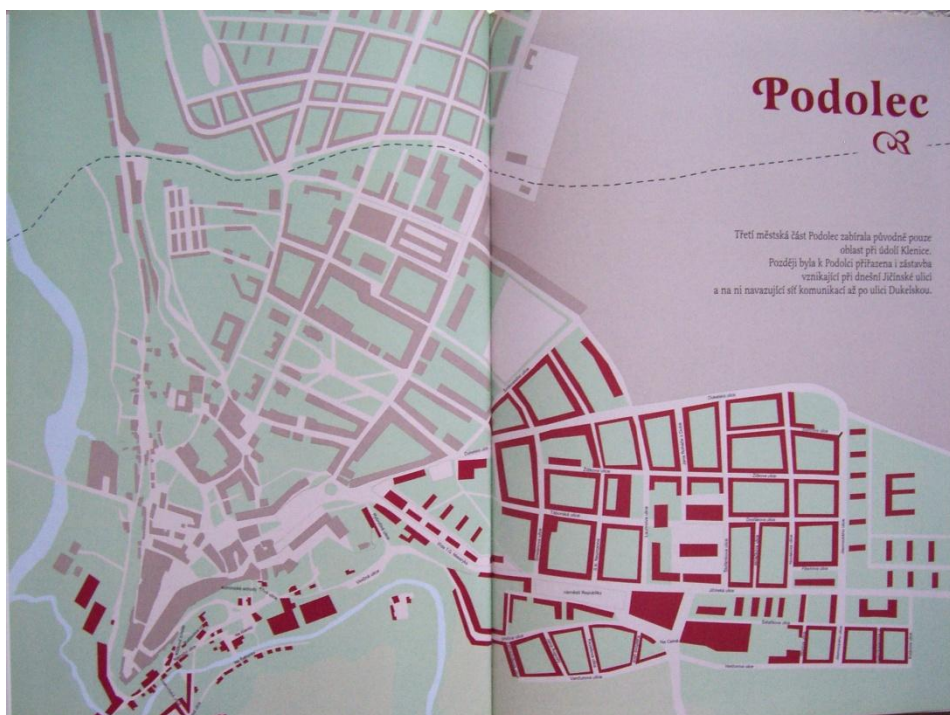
Podolec

Třetí městská část Podolec zabírala původně pouze oblast při údolí Klenice. Později byla k Podolci přiřazena i zástavba vznikající při dnešní Jičínské ulici a na ni navazující síť komunikací až po ulici Dukelskou.

E

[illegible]